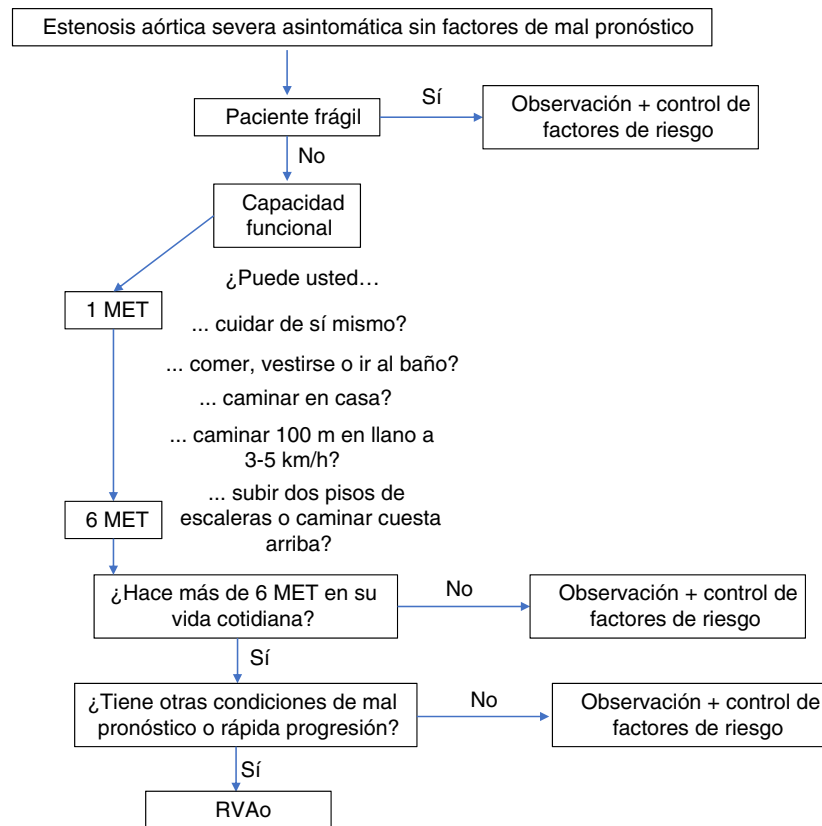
Estenosis aórtica severa asintomática sin factores de mal pronóstico

Paciente frágil

Sí

Observación + control de factores de riesgo

No

Capacidad funcional

¿Puede usted…

1 MET

... cuidar de sí mismo?

... comer, vestirse o ir al baño?

... caminar en casa?

... caminar 100 m en llano a 3-5 km/h?

... subir dos pisos de escaleras o caminar cuesta arriba?

6 MET

¿Hace más de 6 MET en su vida cotidiana?

No

Observación + control de factores de riesgo

Sí

¿Tiene otras condiciones de mal pronóstico o rápida progresión?

No

Observación + control de factores de riesgo

Sí

RVAo